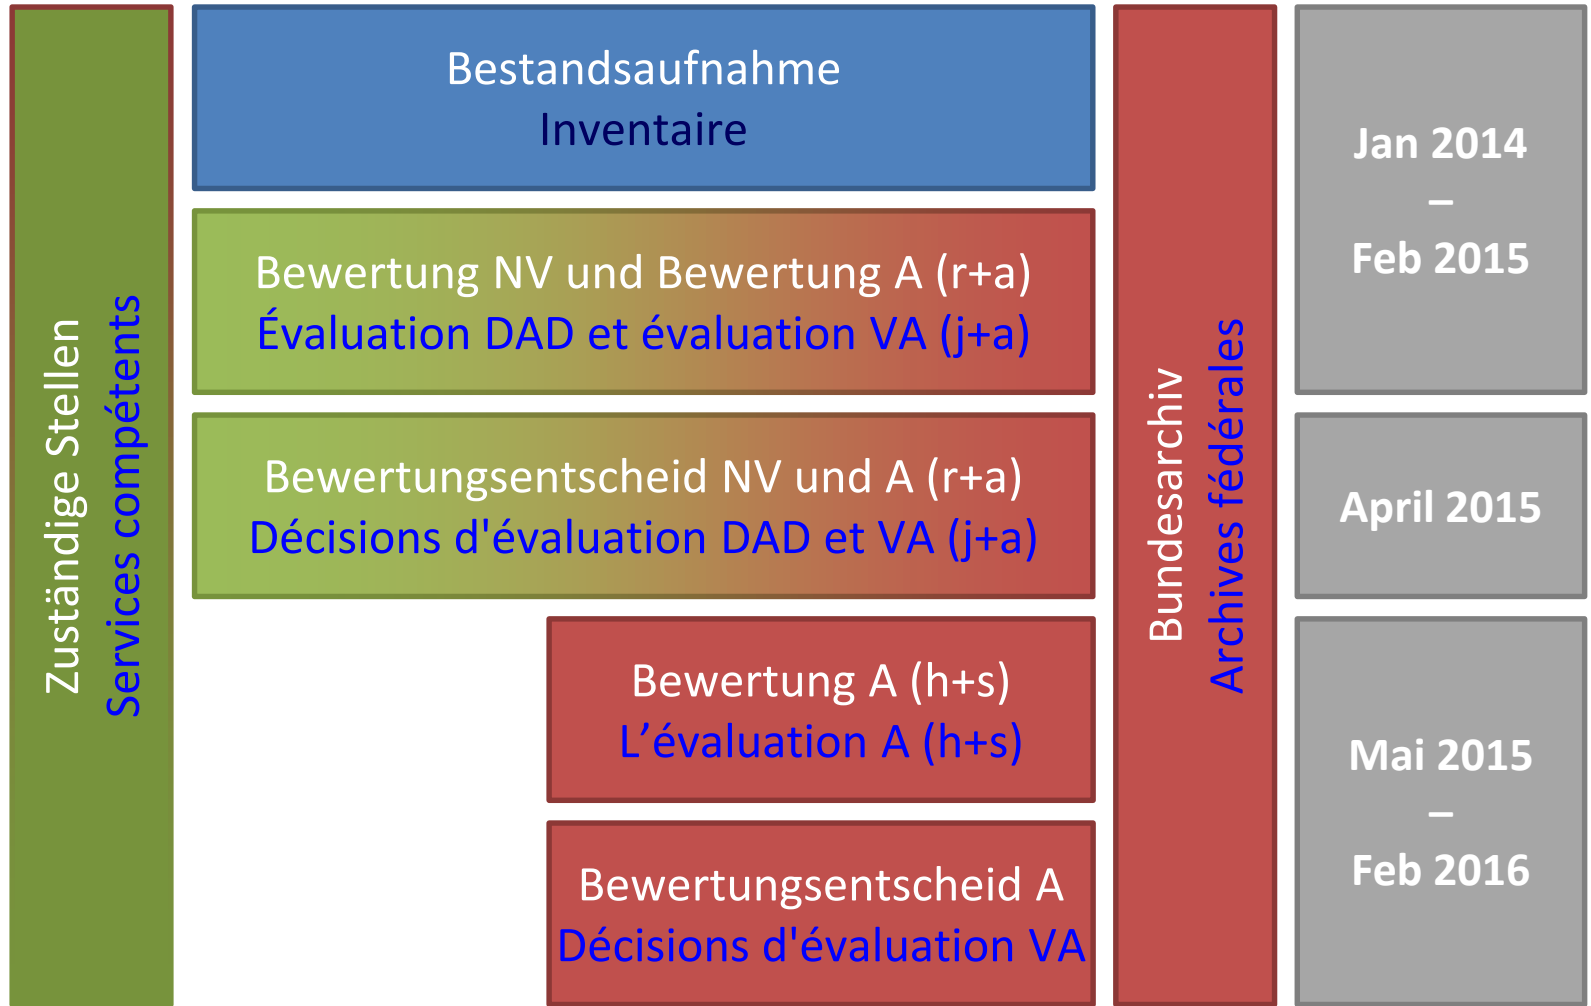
Zuständige Stellen
Services compétents

Bestandsaufnahme
Inventaire

Bewertung NV und Bewertung A (r+a)
Évaluation DAD et évaluation VA (j+a)

Bewertungsentscheid NV und A (r+a)
Décisions d'évaluation DAD et VA (j+a)

Bewertung A (h+s)
L'évaluation A (h+s)

Bewertungsentscheid A
Décisions d'évaluation VA

Bundesarchiv
Archives fédérales

Jan 2014
–
Feb 2015

April 2015

Mai 2015
–
Feb 2016